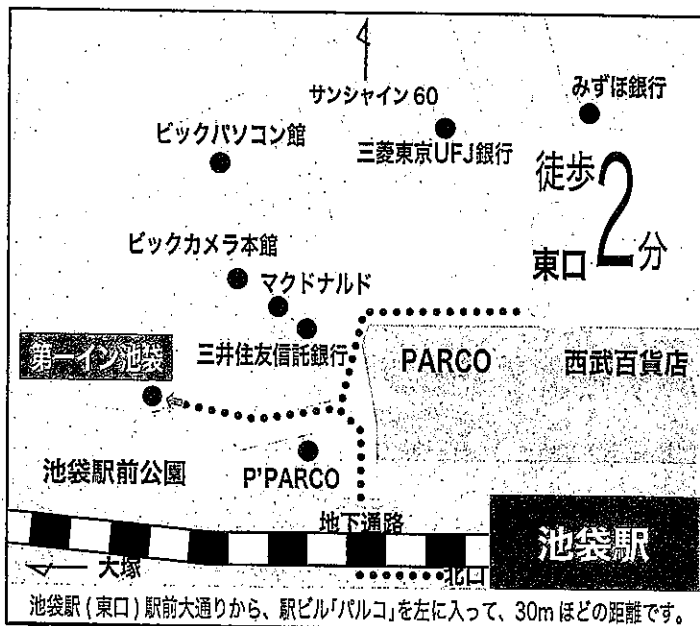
サンシャイン 60
みずほ銀行
ビックパソコン館
三菱東京UFJ銀行
徒歩2分
東口
ビックカメラ本館
マクドナルド
三井住友信託銀行
第一イン池袋
PARCO
西武百貨店
池袋駅前公園
P'PARCO
地下通路
池袋駅
大塚
北口
池袋駅（東口）駅前大通りから、駅ビル「パルコ」を左に入って、30m ほどの距離です。